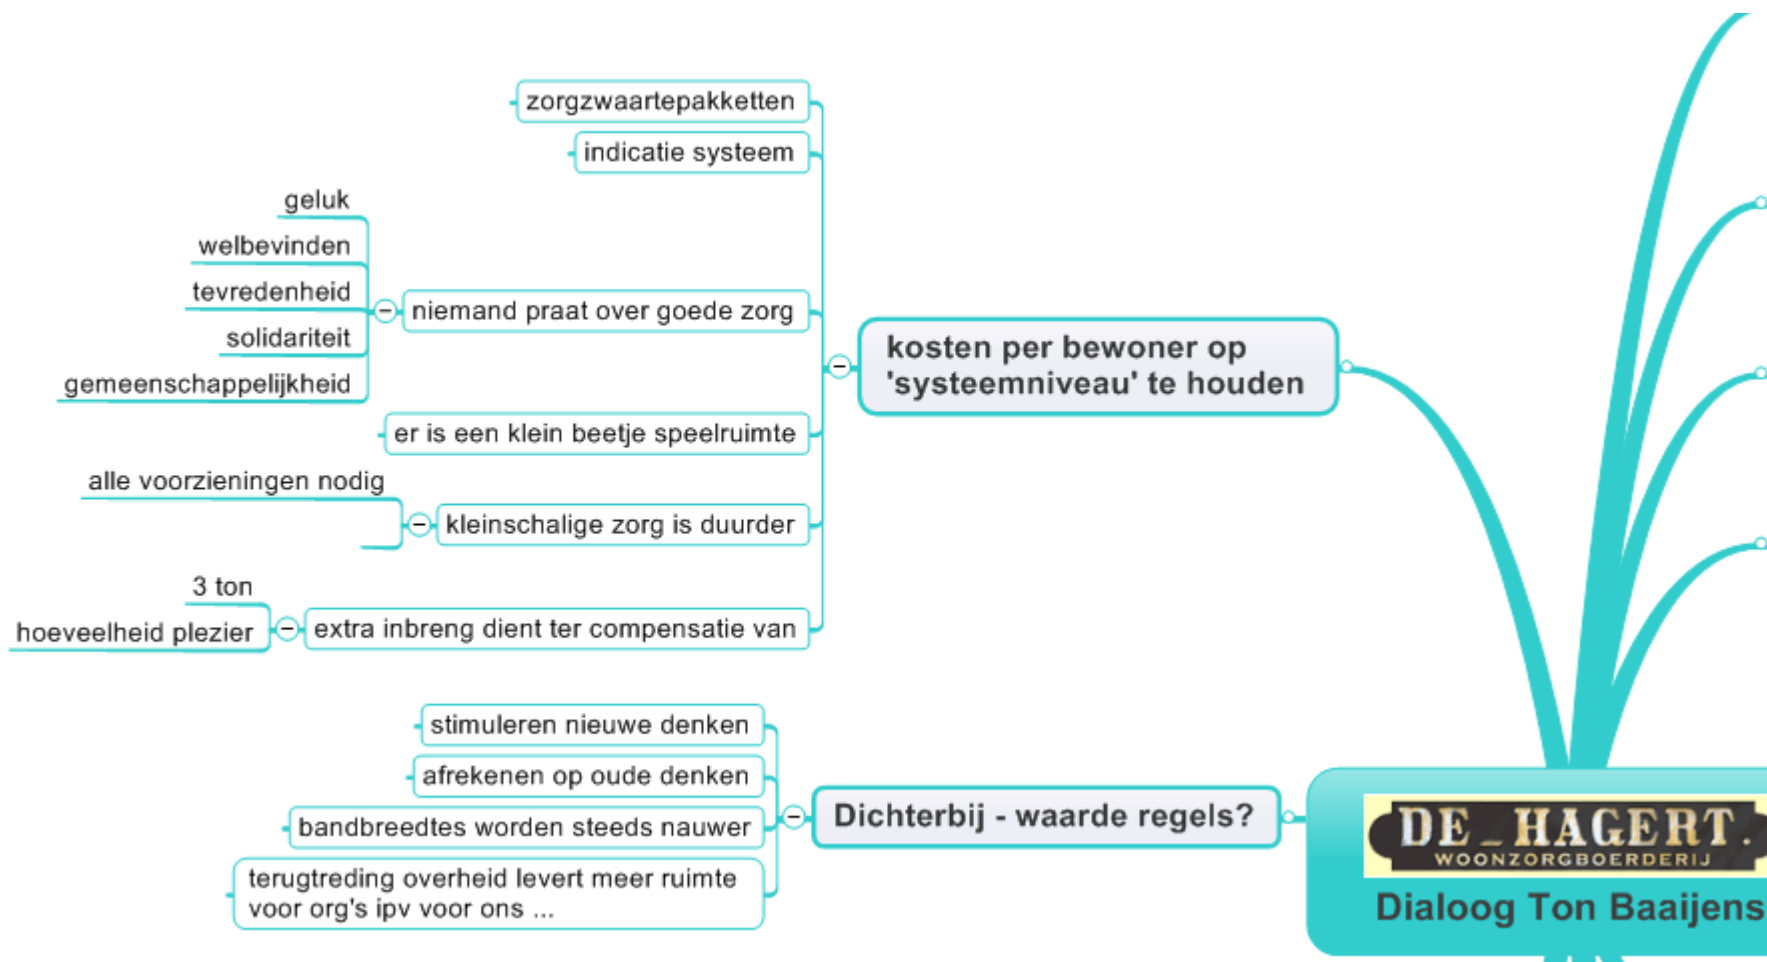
zorgzwaartepakketten

indicatie systeem

geluk

welbevinden

tevredenheid

solidariteit

gemeenschappelijkheid

niemand praat over goede zorg

kosten per bewoner op 'systeemniveau' te houden

er is een klein beetje speelruimte

alle voorzieningen nodig

kleinschalige zorg is duurder

3 ton

hoeveelheid plezier

extra inbreng dient ter compensatie van

stimuleren nieuwe denken

afrekenen op oude denken

bandbreedtes worden steeds nauwer

terugtreding overheid levert meer ruimte voor org's ipv voor ons ...

Dichterbij - waarde regels?

DE HAGERT.
WOONZORGBOERDERIJ

Dialoog Ton Baaijens